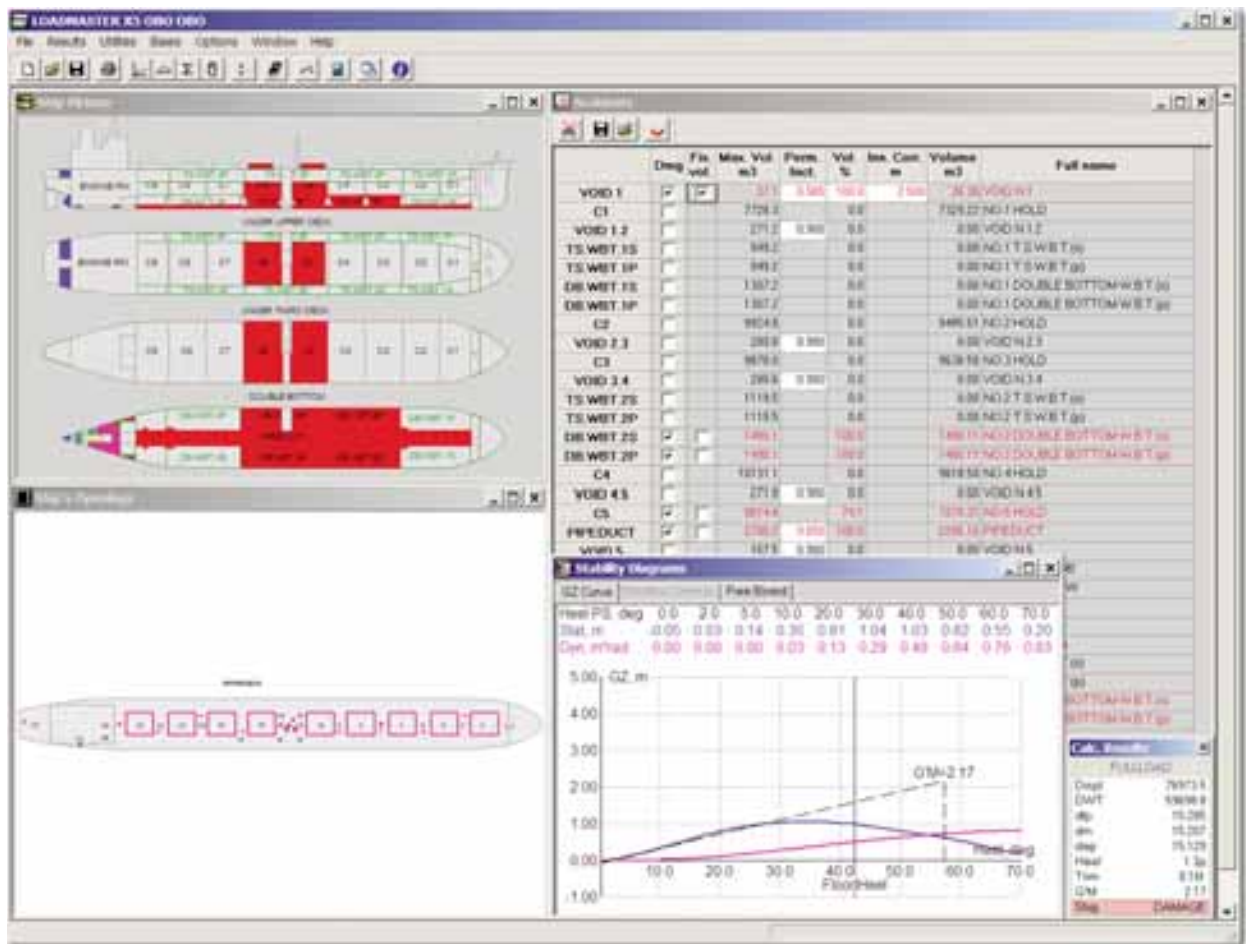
LOADMASTER X5 OBO OBO

File Results Utilities Bases Options Window Help

| | Dmg | Fix vol | Max. Vol m3 | Perm. fact. | Vol % | Ins. Con m | Volume m3 | Full name |
|---|---|---|---|---|---|---|---|---|
| VOID 1 | ☑ | ☑ | 377 | 0.985 | 100.0 | 2.500 | 26.36 | VOID N.1 |
| C1 | ☐ | | 7729.2 | | 0.0 | | 7329.22 | NO.1 HOLD |
| VOID 1.2 | ☐ | | 271.2 | 0.950 | 0.0 | | 0.00 | VOID N.1.2 |
| TS.WBT.1S | ☐ | | 949.2 | | 0.0 | | 0.00 | NO.1 T.S.W.B.T.(s) |
| TS.WBT.1P | ☐ | | 949.2 | | 0.0 | | 0.00 | NO.1 T.S.W.B.T.(p) |
| DB.WBT.1S | ☐ | | 1367.2 | | 0.0 | | 0.00 | NO.1 DOUBLE BOTTOM W.B.T.(s) |
| DB.WBT.1P | ☐ | | 1367.2 | | 0.0 | | 0.00 | NO.1 DOUBLE BOTTOM W.B.T.(p) |
| C2 | ☐ | | 9924.6 | | 0.0 | | 9495.51 | NO.2 HOLD |
| VOID 2.3 | ☐ | | 289.8 | 0.950 | 0.0 | | 0.00 | VOID N.2.3 |
| C3 | ☐ | | 9870.0 | | 0.0 | | 9639.59 | NO.3 HOLD |
| VOID 3.4 | ☐ | | 289.8 | 0.950 | 0.0 | | 0.00 | VOID N.3.4 |
| TS.WBT.2S | ☐ | | 1119.5 | | 0.0 | | 0.00 | NO.2 T.S.W.B.T.(s) |
| TS.WBT.2P | ☐ | | 1119.5 | | 0.0 | | 0.00 | NO.2 T.S.W.B.T.(p) |
| DB.WBT.2S | ☑ | ☐ | 1480.1 | | 100.0 | | 1480.11 | NO.2 DOUBLE BOTTOM W.B.T.(s) |
| DB.WBT.2P | ☑ | ☐ | 1480.1 | | 100.0 | | 1480.11 | NO.2 DOUBLE BOTTOM W.B.T.(p) |
| C4 | ☐ | | 10131.1 | | 0.0 | | 9618.58 | NO.4 HOLD |
| VOID 4.5 | ☐ | | 271.8 | 0.950 | 0.0 | | 0.00 | VOID N.4.5 |
| C5 | ☑ | ☐ | 9874.6 | | 74.1 | | 7078.20 | NO.5 HOLD |
| PIPEDUCT | ☑ | ☐ | 2358.7 | 0.950 | 100.0 | | 2358.10 | PIPEDUCT |
| VOID 5 | ☐ | | 157.5 | 0.950 | 0.0 | | 0.00 | VOID N.5 |

Stability diagrams

GZ Curve | Free Board

| Heel PS, deg | 0.0 | 2.0 | 5.0 | 10.0 | 20.0 | 30.0 | 40.0 | 50.0 | 60.0 | 70.0 |
|---|---|---|---|---|---|---|---|---|---|---|
| Stat, m | -0.05 | 0.03 | 0.14 | 0.36 | 0.81 | 1.04 | 1.03 | 0.82 | 0.55 | 0.20 |
| Dyn, m*rad | 0.00 | 0.00 | 0.00 | 0.03 | 0.13 | 0.29 | 0.48 | 0.64 | 0.76 | 0.83 |

5.00 GZ, m
4.00
3.00
2.00
1.00
0.00
-1.00
10.0 20.0 30.0 40.0 50.0 60.0 70.0
GM=2.17
Heel, deg
FloodHeel

Calc. Results
FULLOAD
Displ 79973.5
DWT 59698.8
dfp 15.295
dm 15.207
dap 15.129
Heel 1.3p
Trim 0.16
GM 2.17
Stab DAMAGE